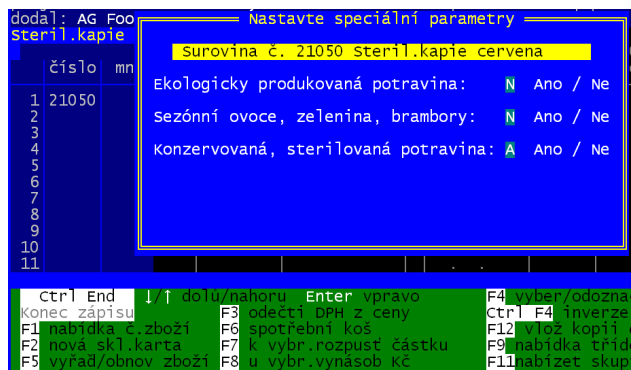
dodal: AG Foo
Steril.kapie

číslo mn

1 21050
2
3
4
5
6
7
8
9
10
11

Nastavte speciální parametry

Surovina č. 21050 Steril.kapie cervena

Ekologicky produkovaná potravina: N Ano / Ne

Sezónní ovoce, zelenina, brambory: N Ano / Ne

Konzervovaná, sterilovaná potravina: A Ano / Ne

Ctrl End ↓/↑ dolů/nahoru Enter vpravo
Konec zápisu
F1 nabídka č.zboží
F2 nová skl.karta
F5 vyřaď/obnov zboží
F3 odečti DPH z ceny
F6 spotřební koš
F7 k vybr.rozpusť částku
F8 u vybr.vynásob Kč
F4 vyber/odozna
Ctrl F4 inverze
F12 vlož kopii
F9 nabídka tříd
F11 nabízet skup